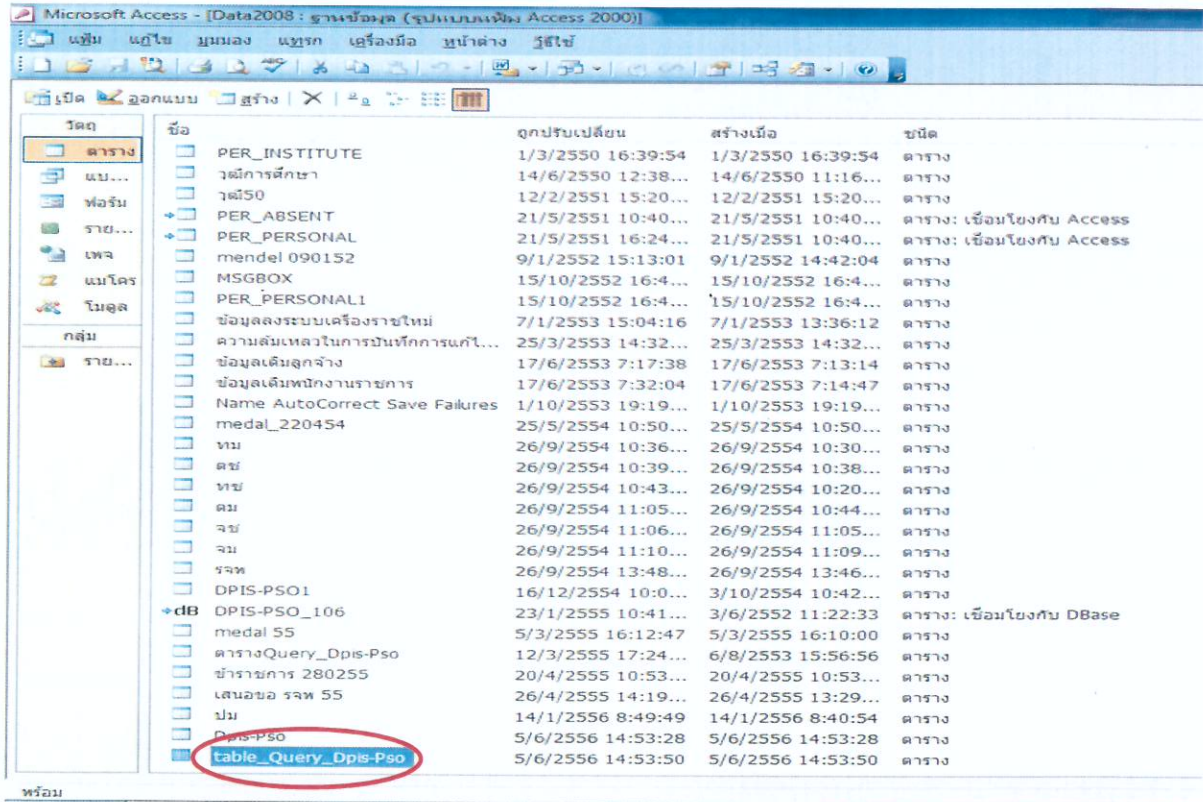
Microsoft Access - [Data2008 : ฐานข้อมูล (รูปแบบแฟ้ม Access 2000)]

แฟ้ม แก้ไข มุมมอง แทรก เครื่องมือ หน้าต่าง วิธีใช้

เปิด ออกแบบ สร้าง

วัตถุ
ตาราง
แบบ...
ฟอร์ม
ราย...
เพจ
แมโคร
โมดูล
กลุ่ม
ราย...

| ชื่อ | ถูกปรับเปลี่ยน | สร้างเมื่อ | ชนิด |
|---|---|---|---|
| PER_INSTITUTE | 1/3/2550 16:39:54 | 1/3/2550 16:39:54 | ตาราง |
| วุฒิการศึกษา | 14/6/2550 12:38... | 14/6/2550 11:16... | ตาราง |
| วุฒิ50 | 12/2/2551 15:20... | 12/2/2551 15:20... | ตาราง |
| PER_ABSENT | 21/5/2551 10:40... | 21/5/2551 10:40... | ตาราง: เชื่อมโยงกับ Access |
| PER_PERSONAL | 21/5/2551 16:24... | 21/5/2551 10:40... | ตาราง: เชื่อมโยงกับ Access |
| mendel 090152 | 9/1/2552 15:13:01 | 9/1/2552 14:42:04 | ตาราง |
| MSGBOX | 15/10/2552 16:4... | 15/10/2552 16:4... | ตาราง |
| PER_PERSONAL1 | 15/10/2552 16:4... | 15/10/2552 16:4... | ตาราง |
| ข้อมูลลงระบบเครื่องราชใหม่ | 7/1/2553 15:04:16 | 7/1/2553 13:36:12 | ตาราง |
| ความล้มเหลวในการบันทึกการแก้ไ... | 25/3/2553 14:32... | 25/3/2553 14:32... | ตาราง |
| ข้อมูลเดิมลูกจ้าง | 17/6/2553 7:17:38 | 17/6/2553 7:13:14 | ตาราง |
| ข้อมูลเดิมพนักงานราชการ | 17/6/2553 7:32:04 | 17/6/2553 7:14:47 | ตาราง |
| Name AutoCorrect Save Failures | 1/10/2553 19:19... | 1/10/2553 19:19... | ตาราง |
| medal_220454 | 25/5/2554 10:50... | 25/5/2554 10:50... | ตาราง |
| ทม | 26/9/2554 10:36... | 26/9/2554 10:30... | ตาราง |
| ตช | 26/9/2554 10:39... | 26/9/2554 10:38... | ตาราง |
| ทช | 26/9/2554 10:43... | 26/9/2554 10:20... | ตาราง |
| ตม | 26/9/2554 11:05... | 26/9/2554 10:44... | ตาราง |
| จช | 26/9/2554 11:06... | 26/9/2554 11:05... | ตาราง |
| จม | 26/9/2554 11:10... | 26/9/2554 11:09... | ตาราง |
| รจท | 26/9/2554 13:48... | 26/9/2554 13:46... | ตาราง |
| DPIS-PSO1 | 16/12/2554 10:0... | 3/10/2554 10:42... | ตาราง |
| DPIS-PSO_106 | 23/1/2555 10:41... | 3/6/2552 11:22:33 | ตาราง: เชื่อมโยงกับ DBase |
| medal 55 | 5/3/2555 16:12:47 | 5/3/2555 16:10:00 | ตาราง |
| ตารางQuery_Dpis-Pso | 12/3/2555 17:24... | 6/8/2553 15:56:56 | ตาราง |
| ข้าราชการ 280255 | 20/4/2555 10:53... | 20/4/2555 10:53... | ตาราง |
| เสนอขอ รจท 55 | 26/4/2555 14:19... | 26/4/2555 13:29... | ตาราง |
| ปม | 14/1/2556 8:49:49 | 14/1/2556 8:40:54 | ตาราง |
| Dpis-Pso | 5/6/2556 14:53:28 | 5/6/2556 14:53:28 | ตาราง |
| table_Query_Dpis-Pso | 5/6/2556 14:53:50 | 5/6/2556 14:53:50 | ตาราง |

พร้อม